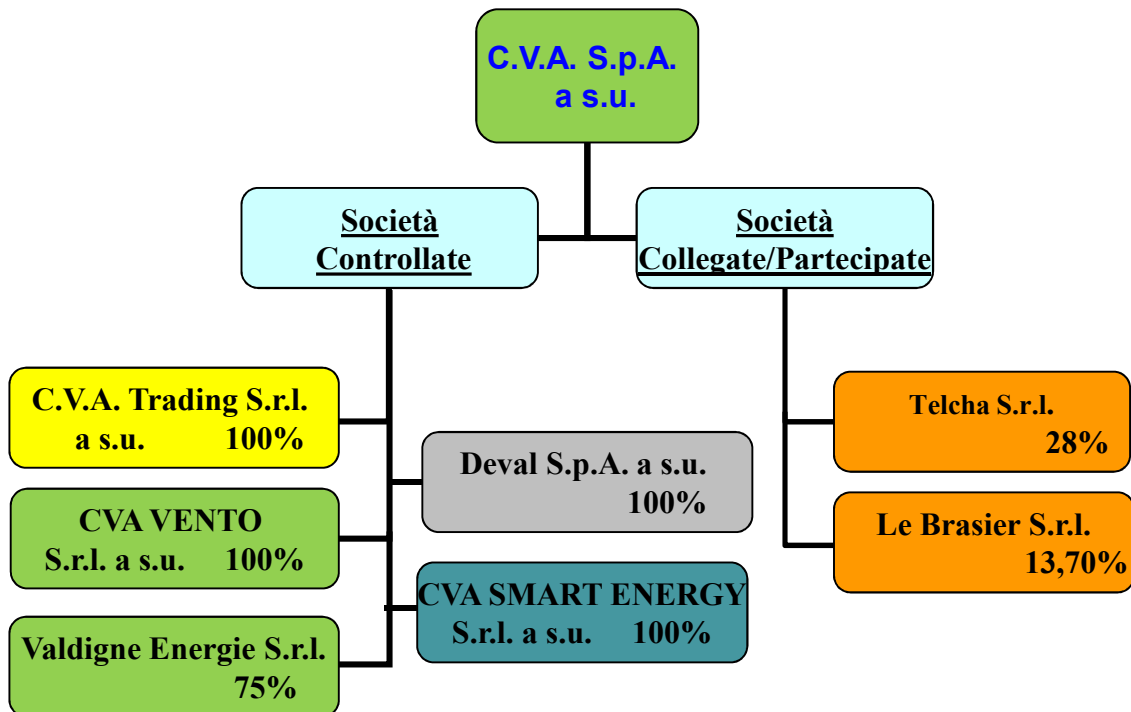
C.V.A. S.p.A. a s.u.

Società Controllate

Società Collegate/Partecipate

C.V.A. Trading S.r.l. a s.u. 100%

Deval S.p.A. a s.u. 100%

CVA VENTO S.r.l. a s.u. 100%

CVA SMART ENERGY S.r.l. a s.u. 100%

Valdigne Energie S.r.l. 75%

Telcha S.r.l. 28%

Le Brasier S.r.l. 13,70%